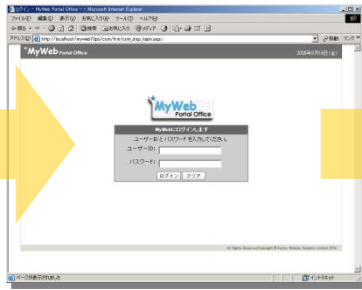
ログイン - MyWeb Portal Office - - Microsoft Internet Explorer

ファイル(F) 編集(E) 表示(V) お気に入り(A) ツール(T) ヘルプ(H)

戻る 検索 お気に入り メディア

アドレス(D) http://localhost/myweb/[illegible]

移動 リンク

MyWeb Portal Office

2006年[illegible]

MyWeb Portal Office

MyWebにログインします

ユーザーIDとパスワードを入力してください。

ユーザーID :

パスワード :

ログイン クリア

All Rights Reserved Copyright © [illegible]

ページが表示されました

イントラネット